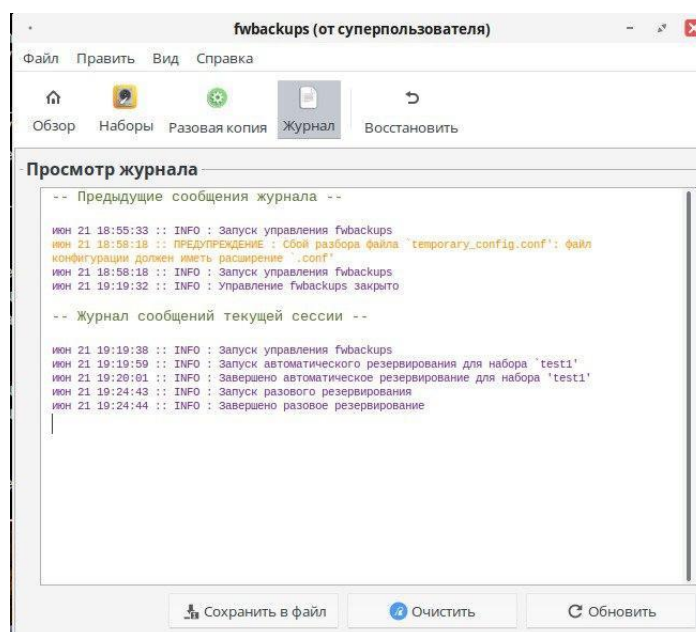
fwbackups (от суперпользователя)

Файл Правка Вид Справка

Обзор Наборы Разовая копия Журнал Восстановить

Просмотр журнала

-- Предыдущие сообщения журнала --

июн 21 18:55:33 :: INFO : Запуск управления fwbackups
июн 21 18:58:18 :: ПРЕДУПРЕЖДЕНИЕ : Сбой разбора файла `temporary_config.conf': файл конфигурации должен иметь расширение `.conf'
июн 21 18:58:18 :: INFO : Запуск управления fwbackups
июн 21 19:19:32 :: INFO : Управление fwbackups закрыто

-- Журнал сообщений текущей сессии --

июн 21 19:19:38 :: INFO : Запуск управления fwbackups
июн 21 19:19:59 :: INFO : Запуск автоматического резервирования для набора `test1'
июн 21 19:20:01 :: INFO : Завершено автоматическое резервирование для набора 'test1'
июн 21 19:24:43 :: INFO : Запуск разового резервирования
июн 21 19:24:44 :: INFO : Завершено разовое резервирование

Сохранить в файл Очистить Обновить